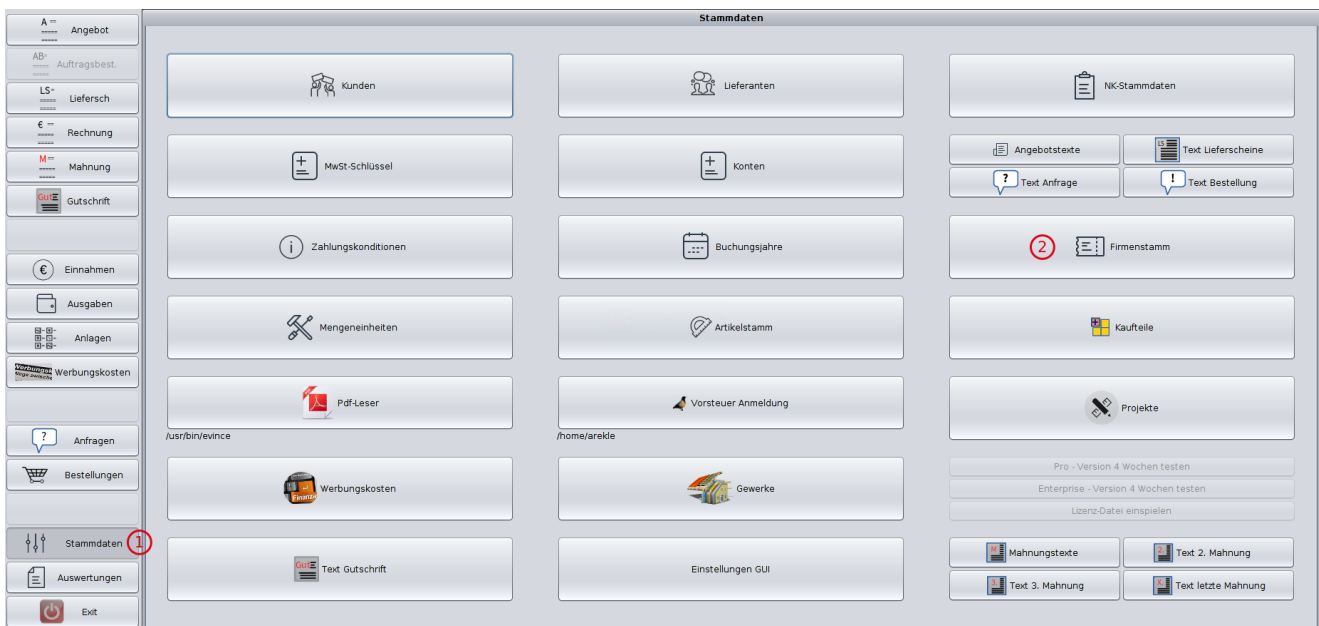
A
Angebot
AB
Auftragsbest.
LS
Liefersch
€
Rechnung
M
Mahnung
Gut
Gutschrift
€
Einnahmen
Ausgaben
Anlagen
Werbungskosten
?
Anfragen
Bestellungen
Stammdaten
1
Auswertungen
Exit

Stammdaten

Kunden
Lieferanten
NK-Stammdaten
MwSt-Schlüssel
Konten
Angebotstexte
Text Lieferscheine
Text Anfrage
Text Bestellung
Zahlungskonditionen
Buchungsjahre
2
Firmenstamm
Mengeneinheiten
Artikelstamm
Kaufteile
Pdf-Leser
/usr/bin/evince
Vorsteuer Anmeldung
/home/arekle
Projekte
Werbungskosten
Gewerke
Pro - Version 4 Wochen testen
Enterprise - Version 4 Wochen testen
Lizenz-Datei einspielen
Text Gutschrift
Einstellungen GUI
Mahnungstexte
Text 2. Mahnung
Text 3. Mahnung
Text letzte Mahnung